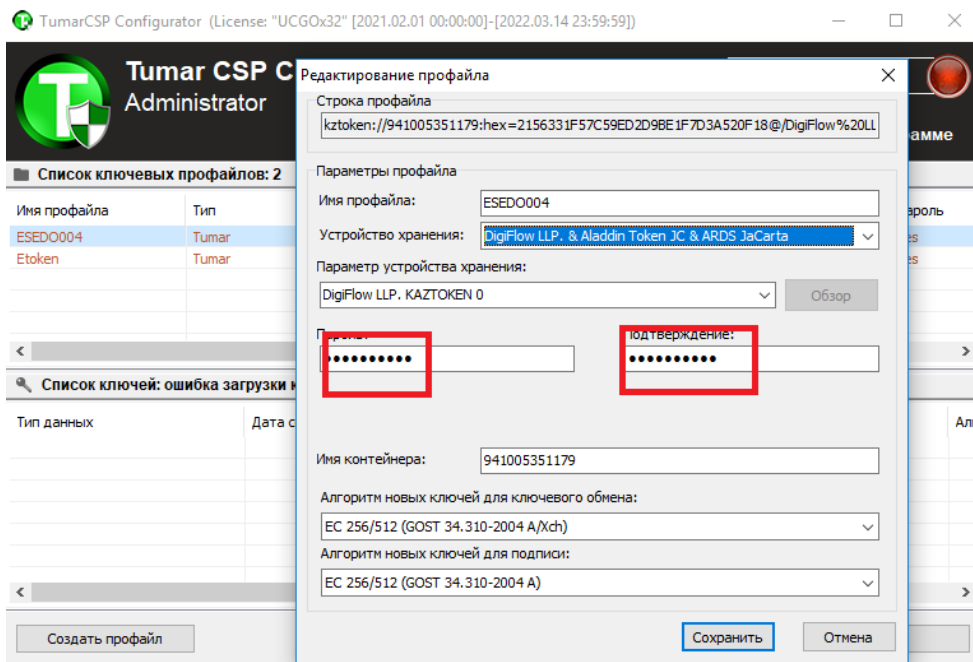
TumarCSP Configurator (License: "UCGOx32" [2021.02.01 00:00:00]-[2022.03.14 23:59:59])

Tumar CSP C
Administrator

амме

Список ключевых профайлов: 2

| Имя профайла | Тип | ароль |
|---|---|---|
| ESEDO004 | Tumar | es |
| Etoken | Tumar | es |

Список ключей: ошибка загрузки к

| Тип данных | Дата с | Ал |
|---|---|---|

Создать профайл

Редактирование профайла

Строка профайла
kztoken://941005351179:hex=2156331F57C59ED2D9BE1F7D3A520F18@/DigiFlow%20LL

Параметры профайла
Имя профайла: ESEDO004
Устройство хранения: DigiFlow LLP. & Aladdin Token JC & ARDS JaCarta
Параметр устройства хранения:
DigiFlow LLP. KAZTOKEN 0
Обзор
Пароль: ••••••••••
Подтверждение: ••••••••••
Имя контейнера: 941005351179
Алгоритм новых ключей для ключевого обмена:
EC 256/512 (GOST 34.310-2004 A/Xch)
Алгоритм новых ключей для подписи:
EC 256/512 (GOST 34.310-2004 A)
Сохранить
Отмена